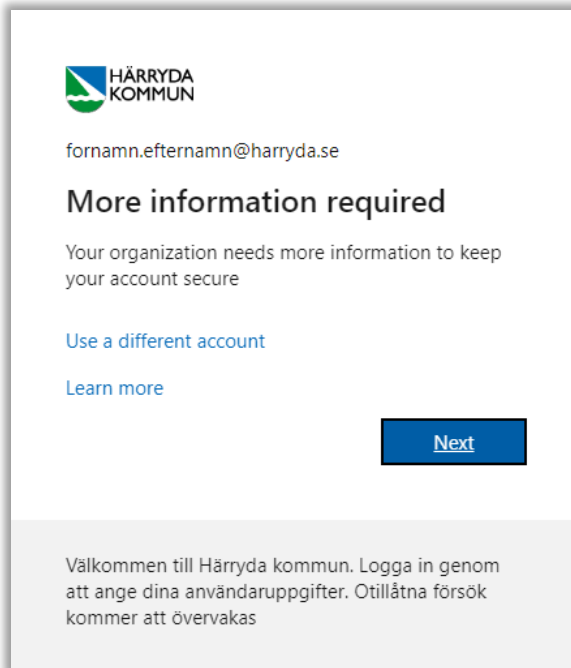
HÄRRYDA KOMMUN

fornamn.efternamn@harryda.se

More information required

Your organization needs more information to keep your account secure

Use a different account

Learn more

Next

Välkommen till Härryda kommun. Logga in genom att ange dina användaruppgifter. Otillåtna försök kommer att övervakas